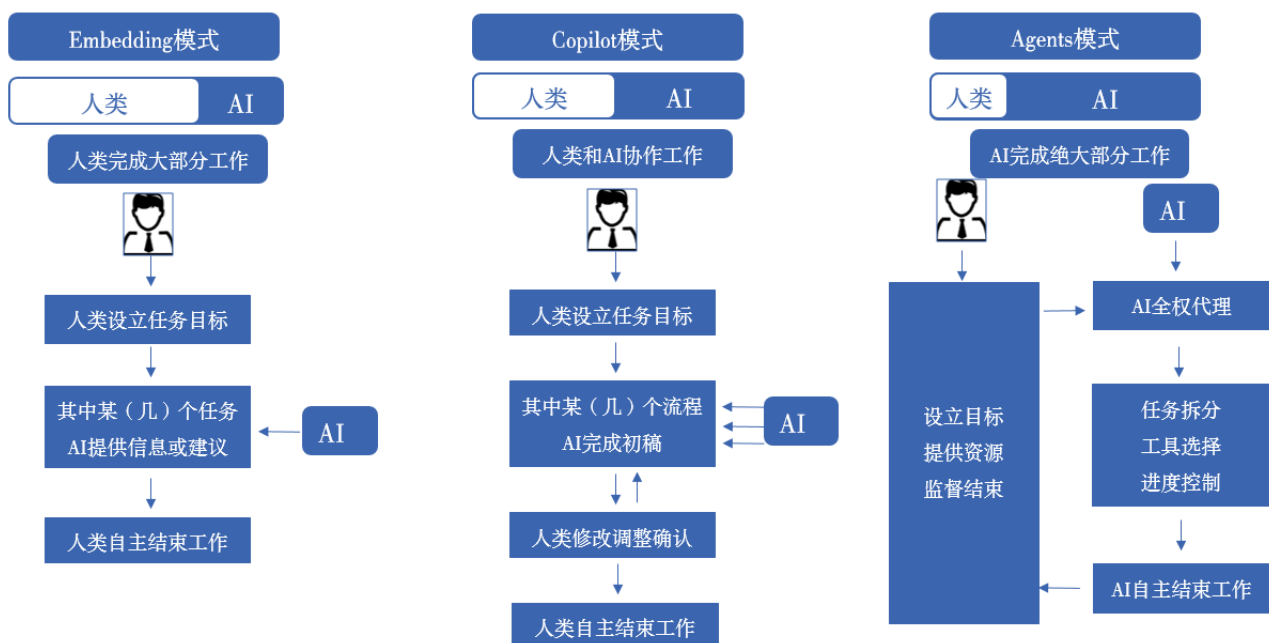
Embedding模式

人类 AI

人类完成大部分工作

人类设立任务目标

其中某（几）个任务
AI提供信息或建议

AI

人类自主结束工作

Copilot模式

人类 AI

人类和AI协作工作

人类设立任务目标

其中某（几）个流程
AI完成初稿

AI

人类修改调整确认

人类自主结束工作

Agents模式

人类 AI

AI完成绝大部分工作

AI

设立目标
提供资源
监督结束

AI全权代理

任务拆分
工具选择
进度控制

AI自主结束工作